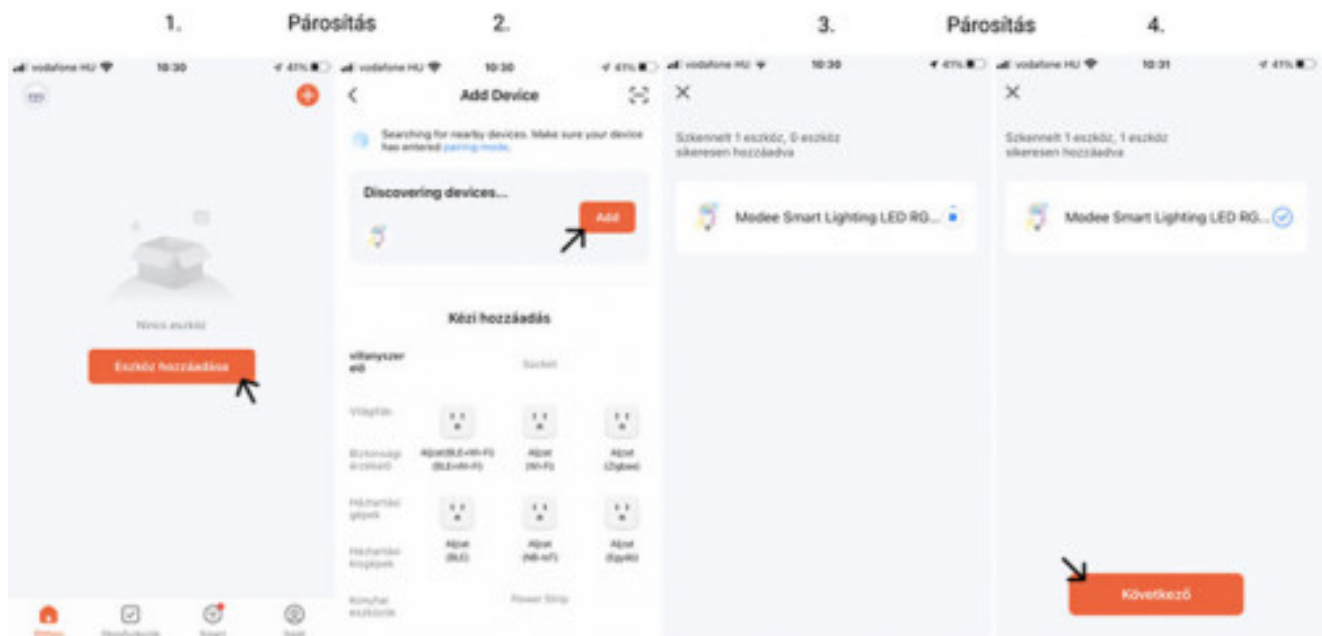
1. Párosítás 2. 3. Párosítás 4.

vodafone HU 10:30 41%

Nincs eszköz

Eszköz hozzáadása

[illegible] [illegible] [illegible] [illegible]

vodafone HU 10:30 41%

Add Device

Searching for nearby devices. Make sure your device has entered pairing mode.

Discovering devices...

Add

Kézi hozzáadás

villanyszerelő

Socket

Világítás

Biztonsági érzékelő

Háztartási gépek

Háztartási kisgépek

Konyhai eszközök

Aljzat(BLE+Wi-Fi) (BLE+Wi-Fi)

Aljzat (Wi-Fi)

Aljzat (Zigbee)

Aljzat (BLE)

Aljzat (NB-IoT)

Aljzat (Egyéb)

Power Strip

vodafone HU 10:30 41%

Szkennelt 1 eszköz, 0 eszköz sikeresen hozzáadva

Modee Smart Lighting LED RG...

vodafone HU 10:31 41%

Szkennelt 1 eszköz, 1 eszköz sikeresen hozzáadva

Modee Smart Lighting LED RG...

Következő